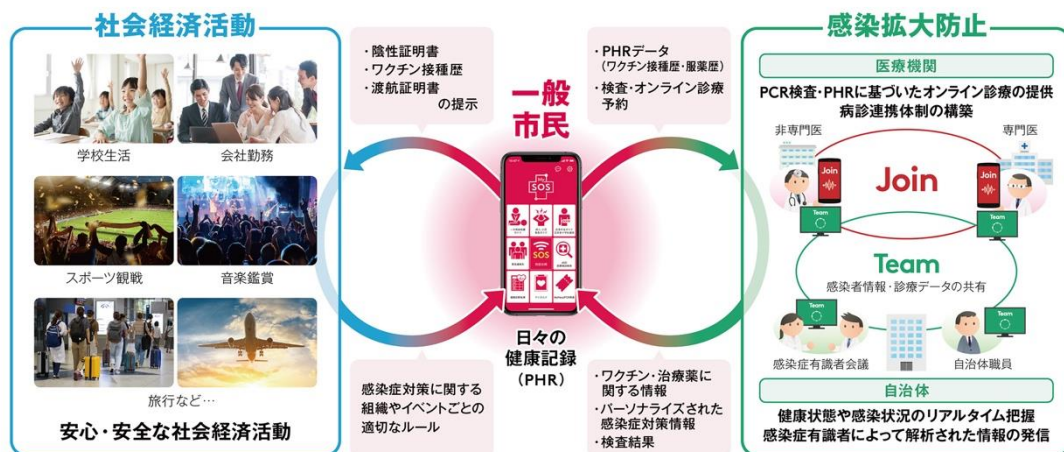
社会経済活動

学校生活
会社勤務
スポーツ観戦
音楽鑑賞
旅行など…

安心・安全な社会経済活動

・陰性証明書
・ワクチン接種歴
・渡航証明書
の提示

感染症対策に関する組織やイベントごとの適切なルール

一般市民

日々の健康記録（PHR）

・PHRデータ（ワクチン接種歴・服薬歴）
・検査・オンライン診療予約

・ワクチン・治療薬に関する情報
・パーソナライズされた感染症対策情報
・検査結果

感染拡大防止

医療機関

PCR検査・PHRに基づいたオンライン診療の提供
病診連携体制の構築

非専門医
専門医
Join
Join
Join
Team
Team
Team
感染者情報・診療データの共有
Team
Team
感染症有識者会議
自治体職員

自治体

健康状態や感染状況のリアルタイム把握
感染症有識者によって解析された情報の発信